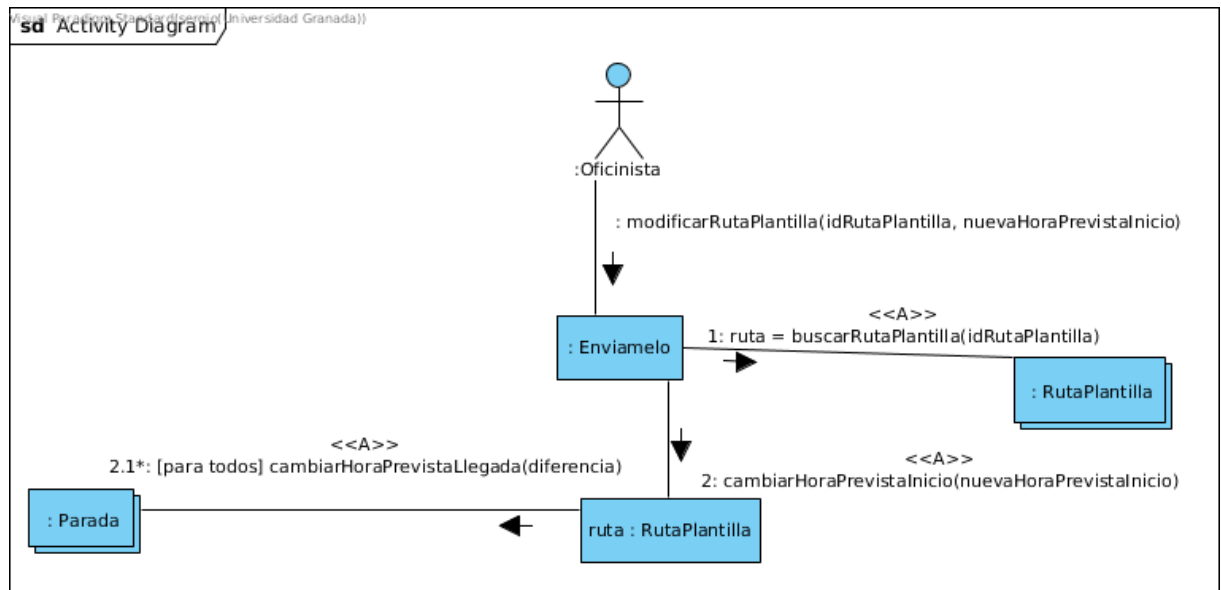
Visual Paradigm Standard(sergio(Universidad Granada))
sd Activity Diagram

:Oficinista

: modificarRutaPlantilla(idRutaPlantilla, nuevaHoraPrevistaInicio)

: Enviamelo

<<A>>
1: ruta = buscarRutaPlantilla(idRutaPlantilla)

: RutaPlantilla

<<A>>
2.1*: [para todos] cambiarHoraPrevistaLlegada(diferencia)

<<A>>
2: cambiarHoraPrevistaInicio(nuevaHoraPrevistaInicio)

: Parada

ruta : RutaPlantilla